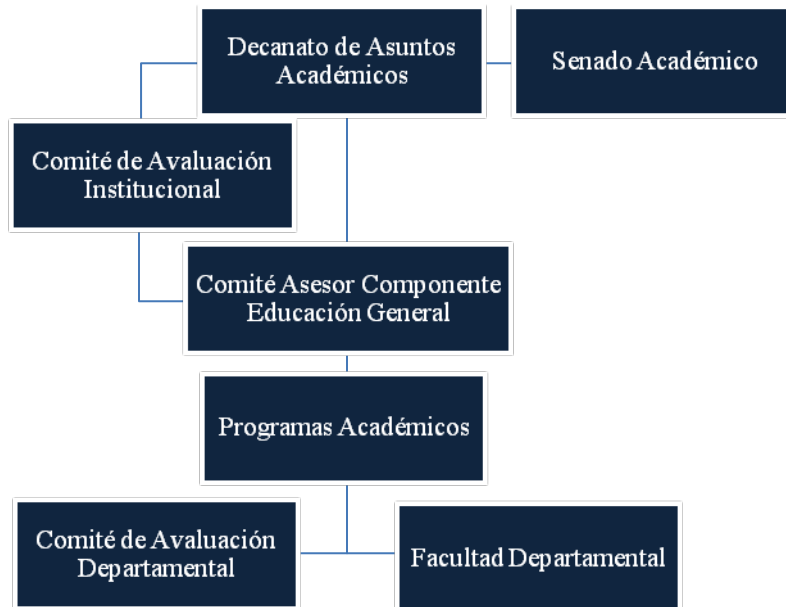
Decanato de Asuntos Académicos

Senado Académico

Comité de Avaluación Institucional

Comité Asesor Componente Educación General

Programas Académicos

Comité de Avaluación Departamental

Facultad Departamental